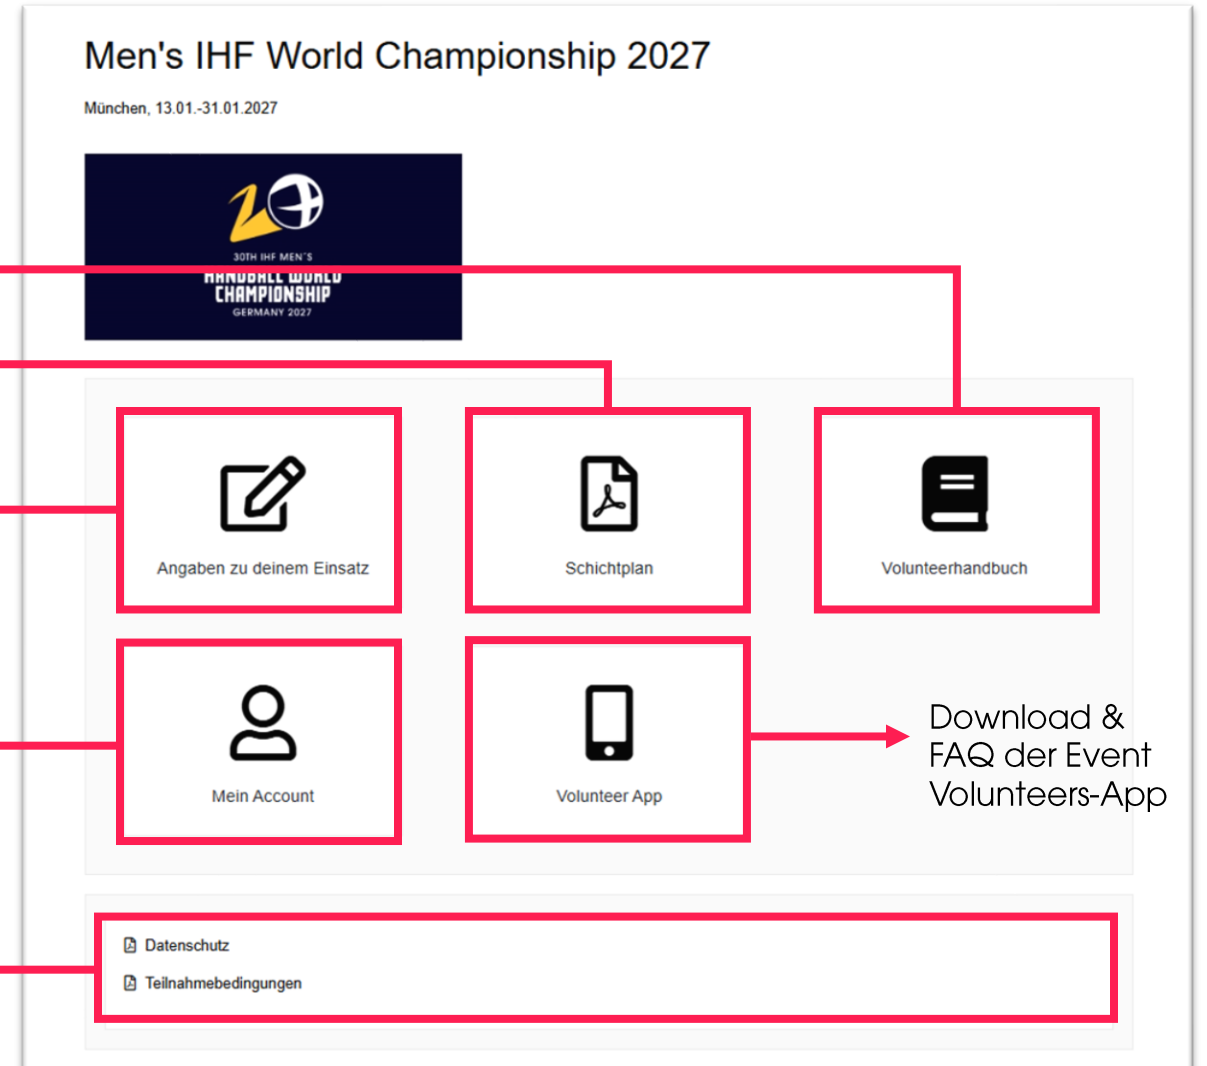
Men's IHF World Championship 2027

München, 13.01.-31.01.2027

30TH IHF MEN'S
HANDBALL WORLD
CHAMPIONSHIP
GERMANY 2027

Angaben zu deinem Einsatz

Schichtplan

Volunteerhandbuch

Mein Account

Volunteer App

Download & FAQ der Event Volunteers-App

Datenschutz

Teilnahmebedingungen